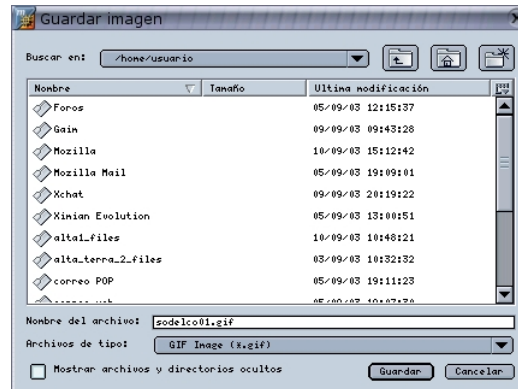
Guardar imagen

Buscar en: /home/usuario

| Nombre | Tamaño | Ultima modificación |
|---|---|---|
| Foros | | 05/09/03 12:15:37 |
| Gaim | | 09/09/03 09:43:28 |
| Mozilla | | 10/09/03 15:12:42 |
| Mozilla Mail | | 05/09/03 19:09:01 |
| Xchat | | 09/09/03 20:19:22 |
| Ximian Evolution | | 05/09/03 13:00:51 |
| alta1_files | | 10/09/03 10:48:21 |
| alta_terra_2_files | | 03/09/03 10:32:32 |
| correo POP | | 05/09/03 19:11:23 |
| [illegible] | | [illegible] |

Nombre del archivo: sodelco01.gif

Archivos de tipo: GIF Image (*.gif)

Mostrar archivos y directorios ocultos

Guardar Cancelar